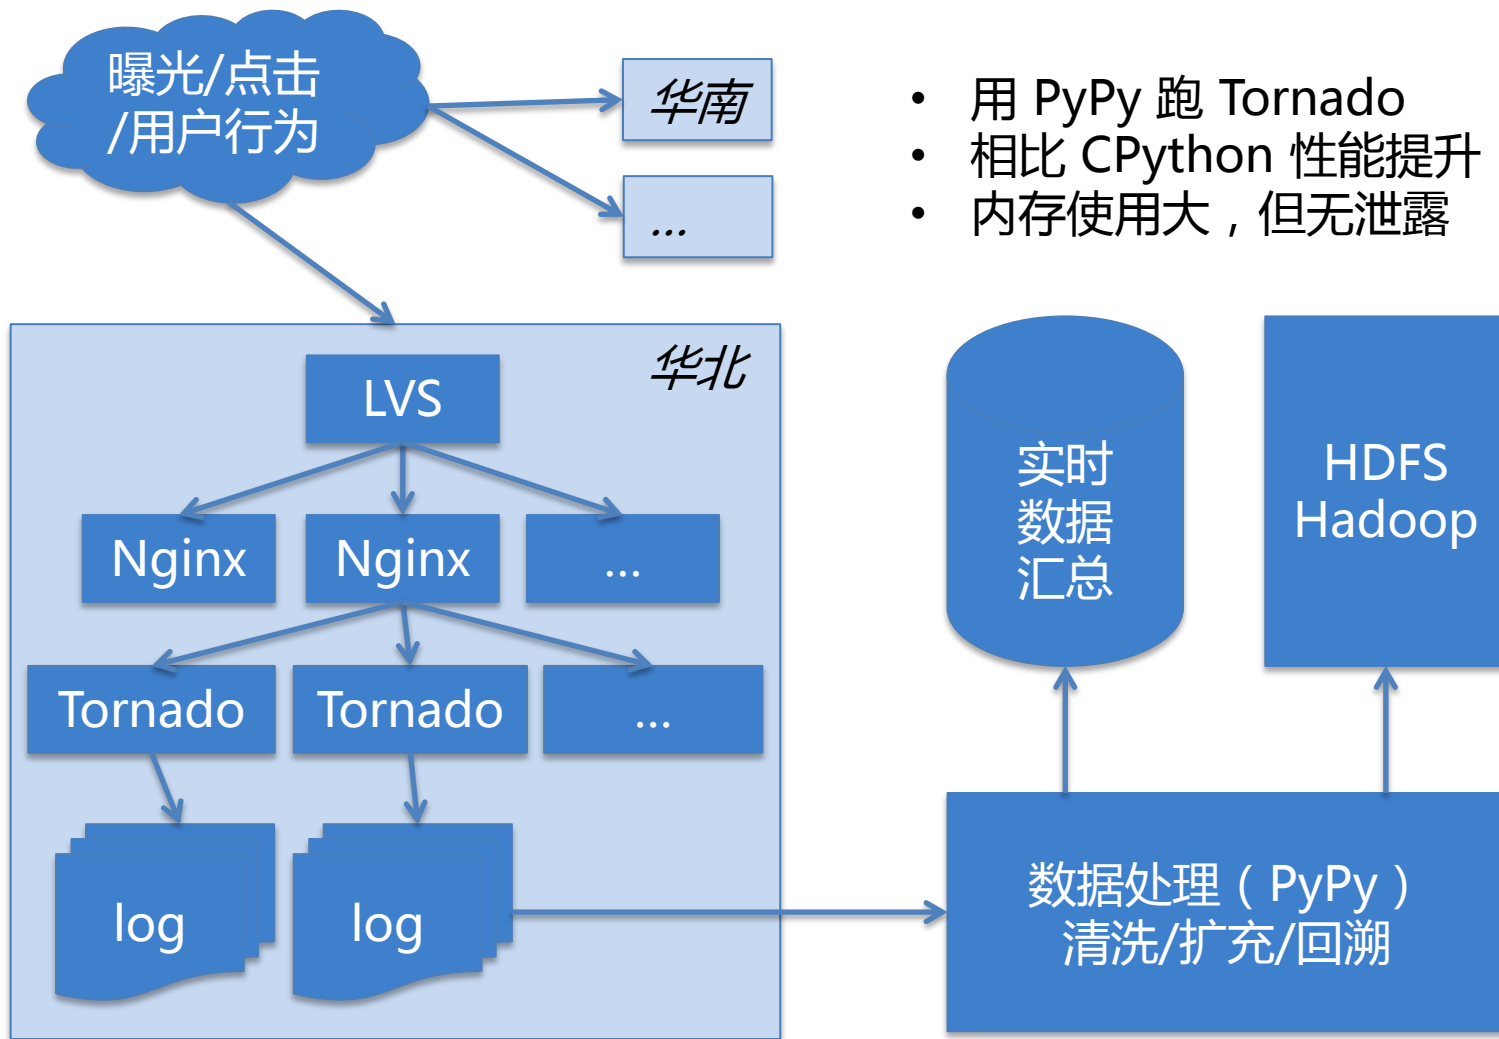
曝光/点击
/用户行为

华南

...

• 用 PyPy 跑 Tornado
• 相比 CPython 性能提升
• 内存使用大，但无泄露

华北

LVS

Nginx

Nginx

...

Tornado

Tornado

...

log

log

实时
数据
汇总

HDFS
Hadoop

数据处理（PyPy）
清洗/扩充/回溯